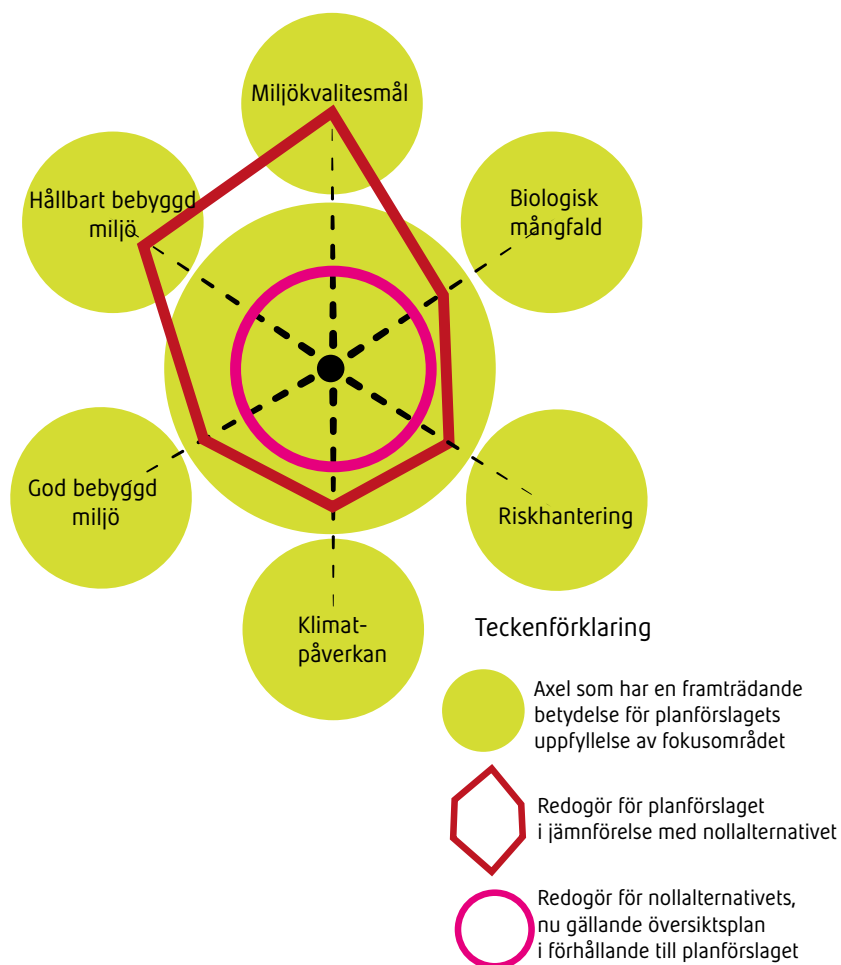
Miljökvalitesmål

Hållbart bebyggd miljö

Biologisk mångfald

God bebyggd miljö

Riskhantering

Klimatpåverkan

Teckenförklaring

Axel som har en framträdande betydelse för planförslagets uppfyllelse av fokusområdet

Redogör för planförslaget i jämnförelse med nollalternativet

Redogör för nollalternativets, nu gällande översiktsplan i förhållande till planförslaget